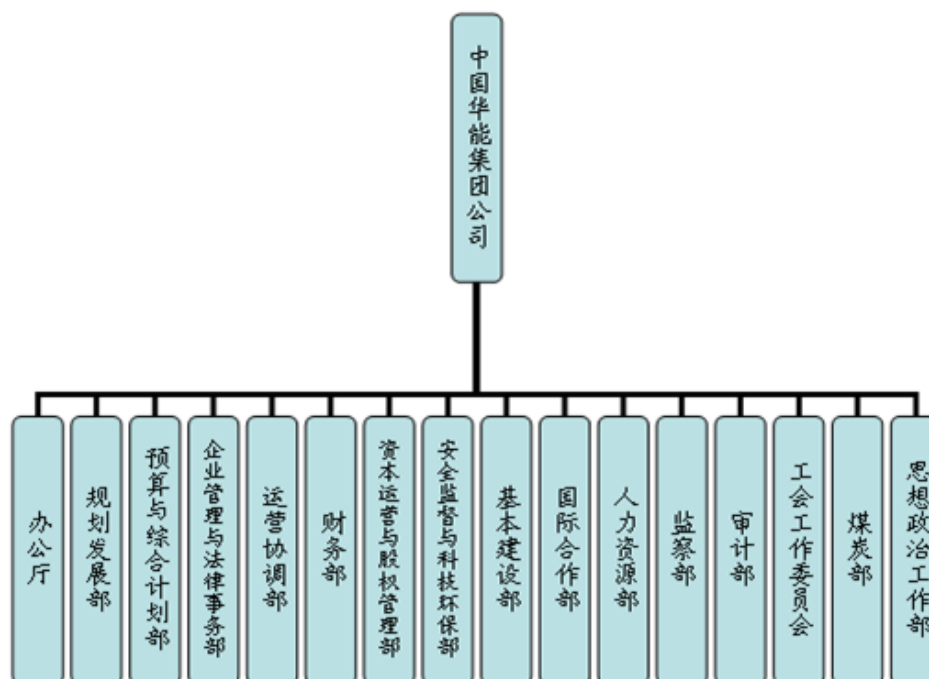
中国华能集团公司

办公厅

规划发展部

预算与综合计划部

企业管理与法律事务部

运营协调部

财务部

资本运营与股权管理部

安全监督与科技环保部

基本建设部

国际合作部

人力资源部

监察部

审计部

工会工作委员会

煤炭部

思想政治工作部